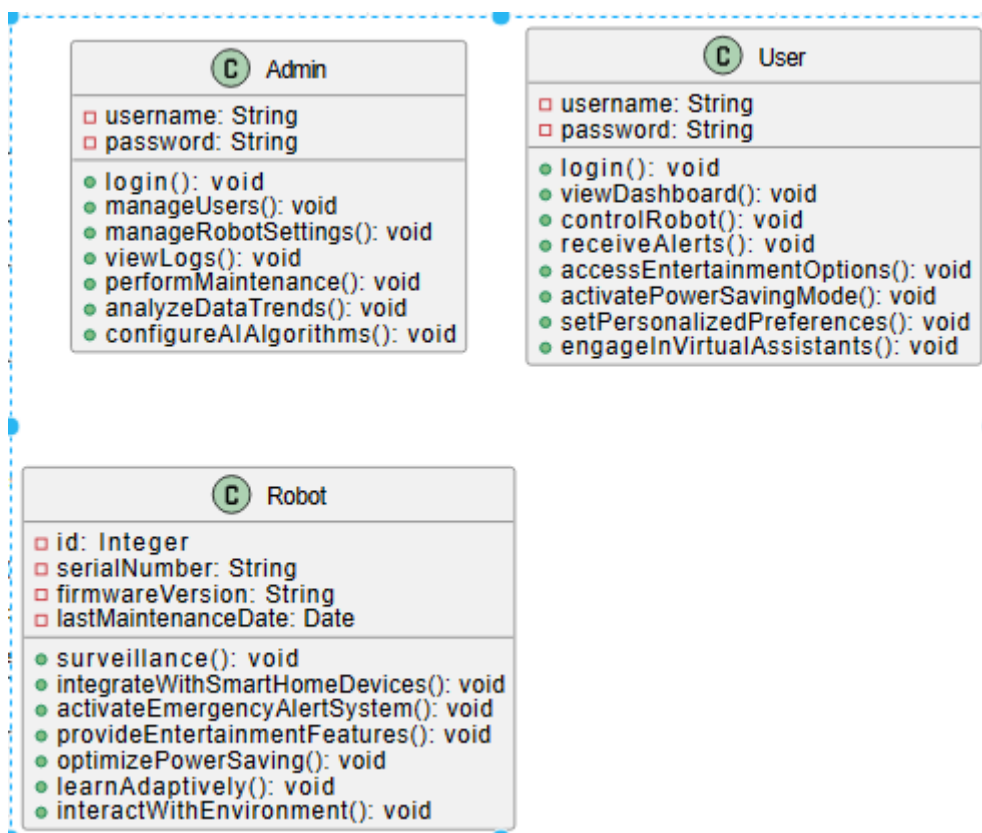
C Admin

username: String
password: String

login(): void
manageUsers(): void
manageRobotSettings(): void
viewLogs(): void
performMaintenance(): void
analyzeDataTrends(): void
configureAIAlgorithms(): void

C User

username: String
password: String

login(): void
viewDashboard(): void
controlRobot(): void
receiveAlerts(): void
accessEntertainmentOptions(): void
activatePowerSavingMode(): void
setPersonalizedPreferences(): void
engageInVirtualAssistants(): void

C Robot

id: Integer
serialNumber: String
firmwareVersion: String
lastMaintenanceDate: Date

surveillance(): void
integrateWithSmartHomeDevices(): void
activateEmergencyAlertSystem(): void
provideEntertainmentFeatures(): void
optimizePowerSaving(): void
learnAdaptively(): void
interactWithEnvironment(): void